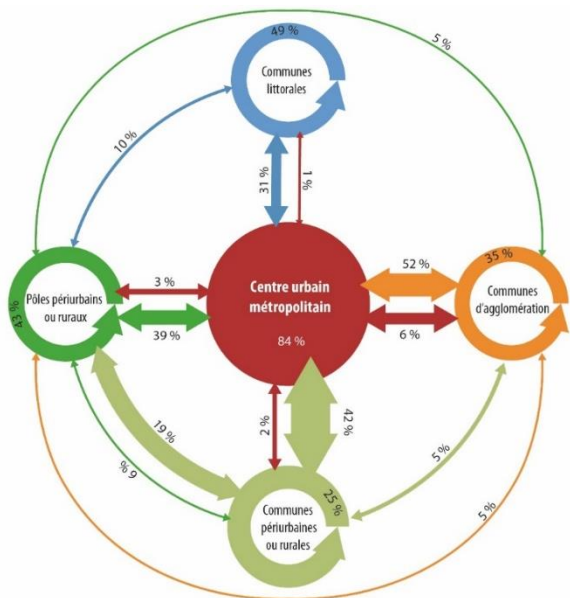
49 %
Communes littorales
5 %
10 %
31 %
1 %
Pôles périurbains ou ruraux
43 %
3 %
39 %
Centre urbain métropolitain
84 %
52 %
6 %
35 %
Communes d'agglomération
19 %
2 %
42 %
6 %
5 %
25 %
Communes périurbaines ou rurales
5 %